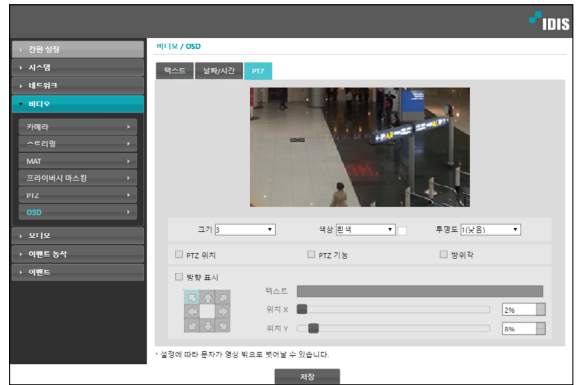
IDIS

간편 설정
시스템
네트워크
비디오
카메라
스트리밍
MAT
프라이버시 마스킹
PTZ
OSD
오디오
이벤트 동작
이벤트

비디오 / OSD

텍스트
날짜/시간
PTZ

크기 3
색상 흰색
투명도 1(낮음)

PTZ 위치
PTZ 기능
방위각

방향 표시
텍스트
위치 X 2%
위치 Y 8%

* 설정에 따라 문자가 영상 밖으로 벗어날 수 있습니다.

저장